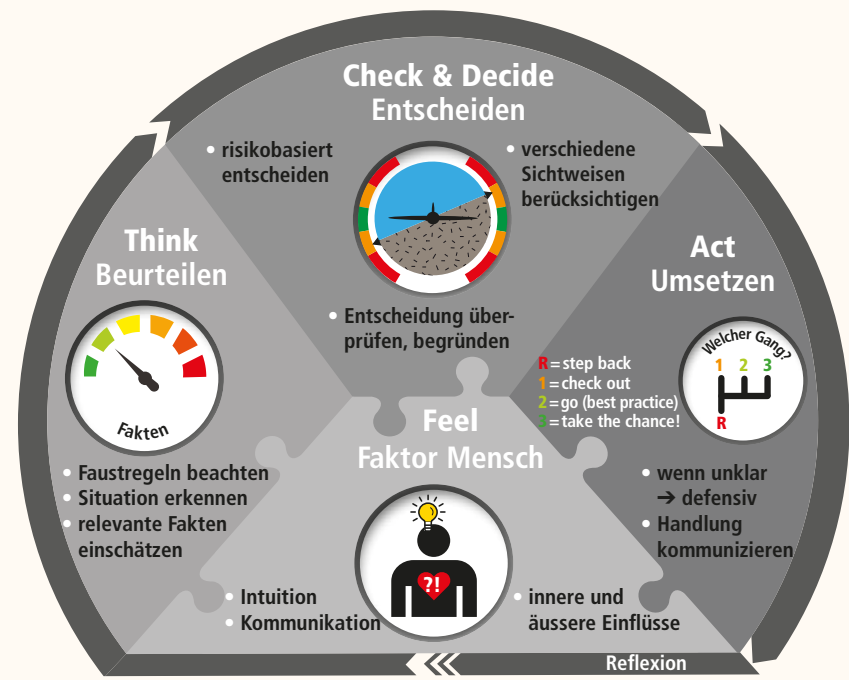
Check & Decide
Entscheiden

• risikobasiert entscheiden

• verschiedene Sichtweisen berücksichtigen

• Entscheidung überprüfen, begründen

Think
Beurteilen

Fakten

• Faustregeln beachten
• Situation erkennen
• relevante Fakten einschätzen

Act
Umsetzen

Welcher Gang?
1 2 3
R

R = step back
1 = check out
2 = go (best practice)
3 = take the chance!

• wenn unklar ➔ defensiv
• Handlung kommunizieren

Feel
Faktor Mensch

?!

• Intuition
• Kommunikation

• innere und äussere Einflüsse

Reflexion